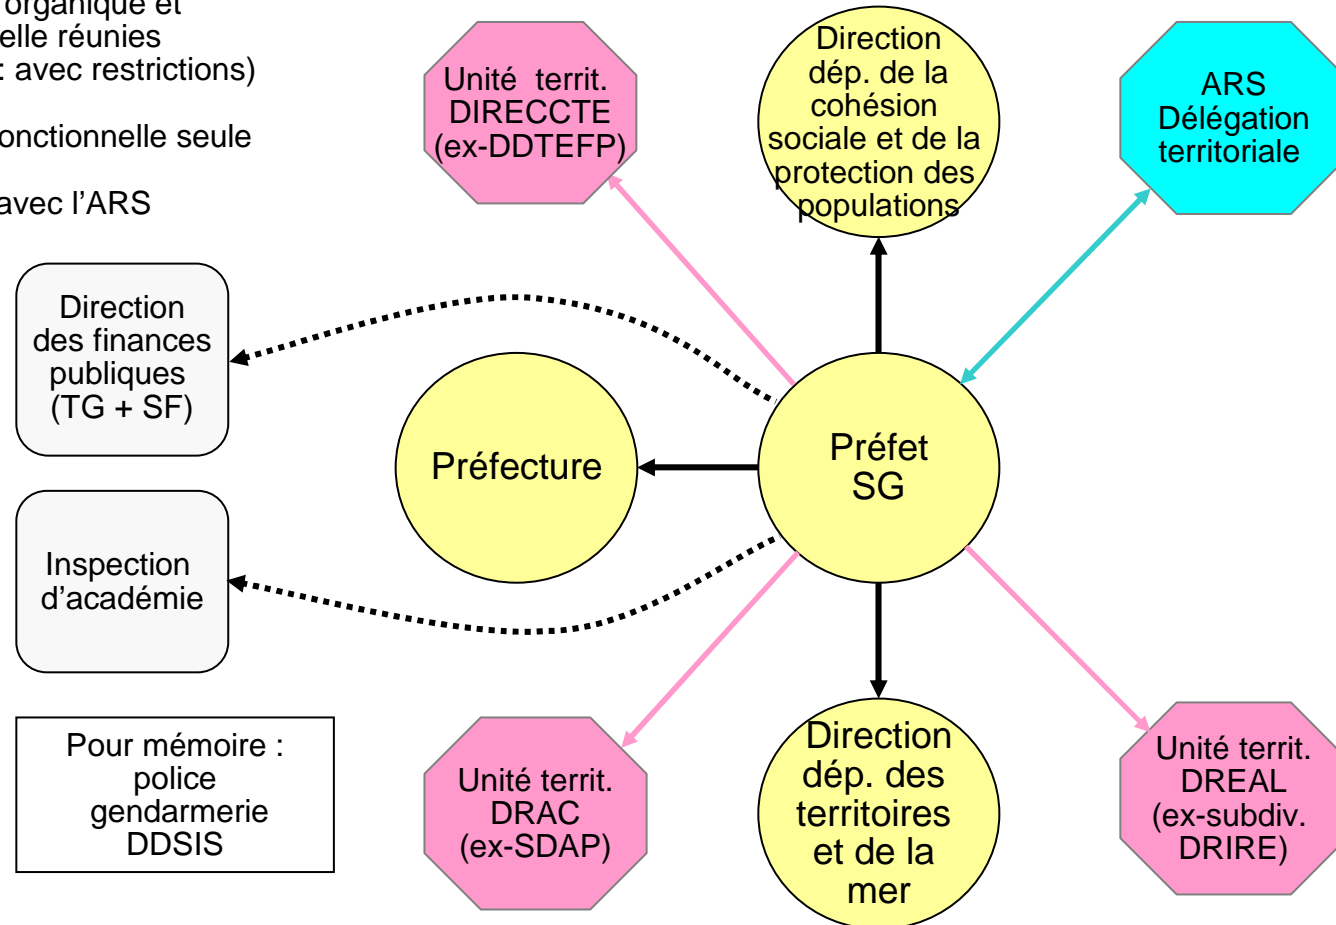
organique et
elle réunies
: avec restrictions)

onctionnelle seule

avec l'ARS

Unité territ.
DIRECCTE
(ex-DDTEFP)

Direction
dép. de la
cohésion
sociale et de la
protection des
populations

ARS
Délégation
territoriale

Direction
des finances
publiques
(TG + SF)

Préfecture

Préfet
SG

Inspection
d'académie

Pour mémoire :
police
gendarmerie
DDSIS

Unité territ.
DRAC
(ex-SDAP)

Direction
dép. des
territoires
et de la
mer

Unité territ.
DREAL
(ex-subdiv.
DRIRE)